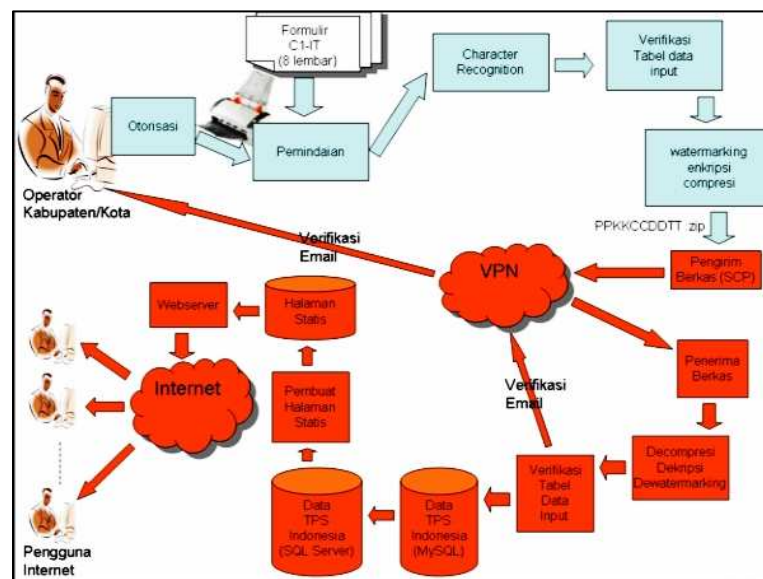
Formulir C1-IT (8 lembar)

Otorisasi

Pemindaian

Character Recognition

Verifikasi Tabel data input

watermarking enkripsi compresi

PPKKCCDDTT.zip

Operator Kabupaten/Kota

Verifikasi Email

VPN

Pengirim Berkas (SCP)

Webserver

Halaman Statis

Internet

Pembuat Halaman Statis

Verifikasi Email

Penerima Berkas

Decompresi Dekripsi Dewatermarking

Verifikasi Tabel Data Input

Data TPS Indonesia (MySQL)

Data TPS Indonesia (SQL Server)

Pengguna Internet